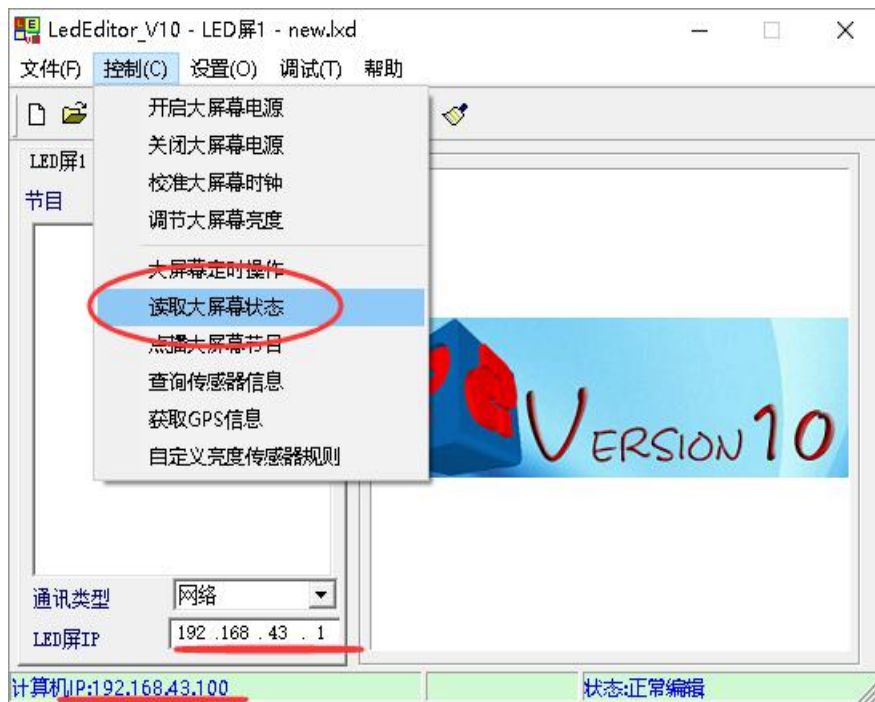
LedEditor_V10 - LED屏1 - new.lxd

文件(F) 控制(C) 设置(O) 调试(T) 帮助

LED屏1

节目

开启大屏幕电源
关闭大屏幕电源
校准大屏幕时钟
调节大屏幕亮度
大屏幕定时操作
读取大屏幕状态
点播大屏幕节目
查询传感器信息
获取GPS信息
自定义亮度传感器规则

VERSION 10

通讯类型 网络

LED屏IP 192 .168 . 43 . 1

计算机IP:192.168.43.100

状态:正常编辑